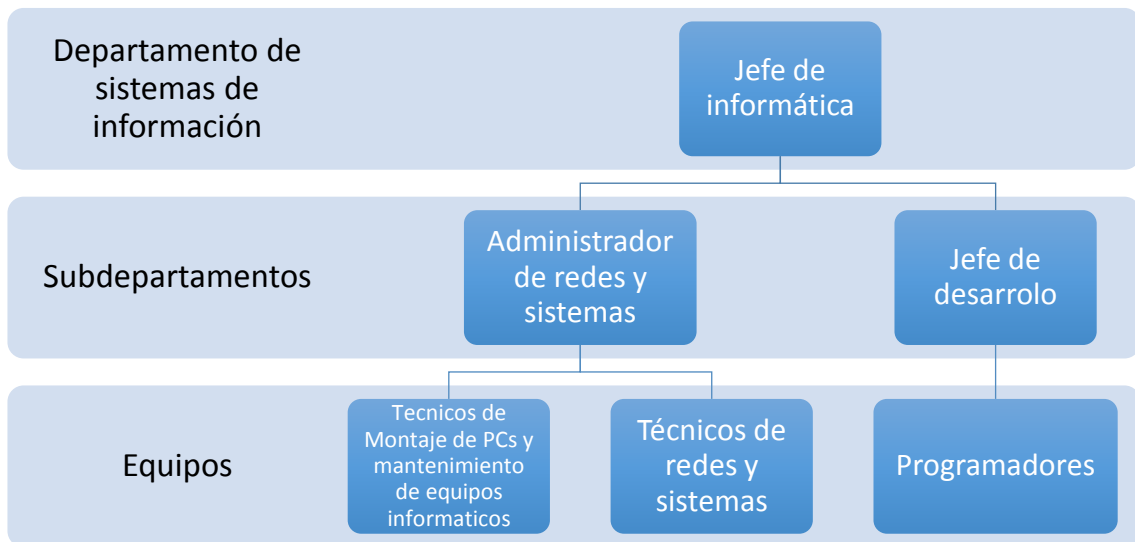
Departamento de sistemas de información

Jefe de informática

Subdepartamentos

Administrador de redes y sistemas

Jefe de desarrolo

Equipos

Tecnicos de Montaje de PCs y mantenimiento de equipos informaticos

Técnicos de redes y sistemas

Programadores